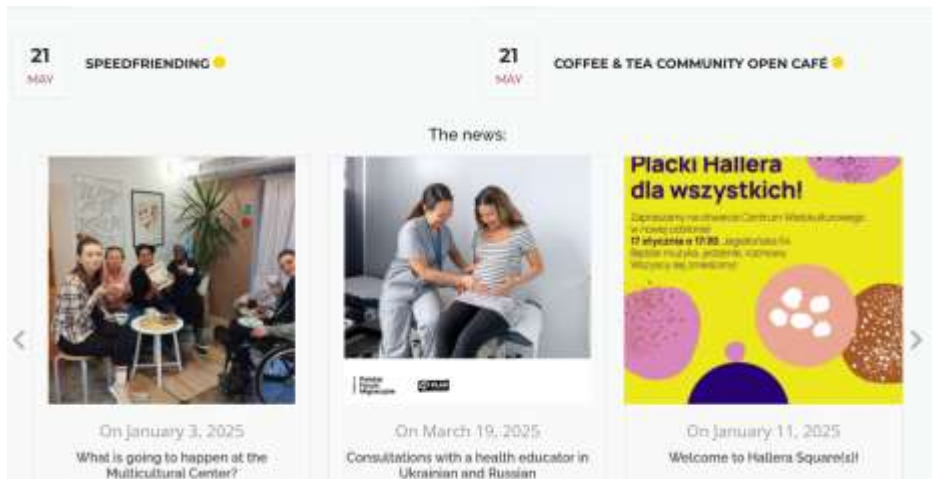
21
MAY
SPEEDFRIENDING

21
MAY
COFFEE & TEA COMMUNITY OPEN CAFÉ

The news:

On January 3, 2025
What is going to happen at the Multicultural Center?

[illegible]

On March 19, 2025
Consultations with a health educator in Ukrainian and Russian

Placki Hallera dla wszystkich!
Zapraszamy na otwarcie Centrum Wielokulturowego w nowej odsłonie!
17 stycznia o 17:00, Jagiellońska 54
Będzie muzyka, jedzenie, rozmowy.
Wszyscy są mile widziani!

On January 11, 2025
Welcome to Hallera Square(s)!